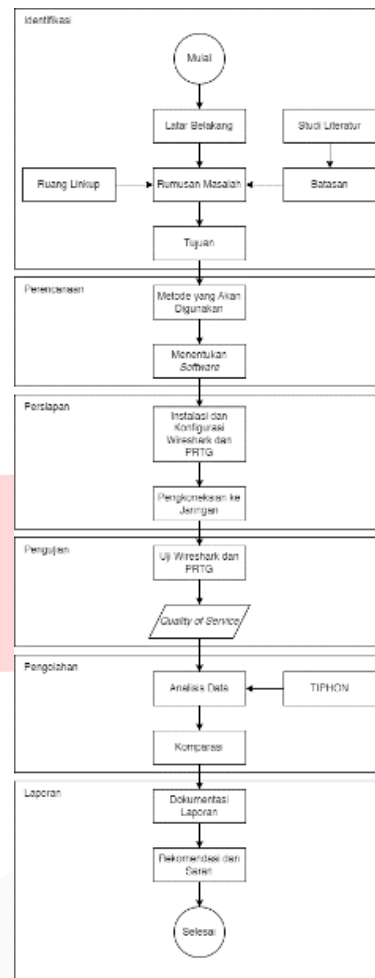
Identifikasi

Mulai

Latar Belakang

Studi Literatur

Ruang Linkup

Rumusan Masalah

Batasan

Tujuan

Perencanaan

Metode yang Akan Digunakan

Menentukan *Software*

Persiapan

Instalasi dan Konfigurasi Wireshark dan PRTG

Pengkoneksian ke Jaringan

Pengujian

Uji Wireshark dan PRTG

*Quality of Service*

Pengolahan

Analisis Data

TIPHON

Komparasi

Laporan

Dokumentasi Laporan

Rekomendasi dan Saran

Selesai